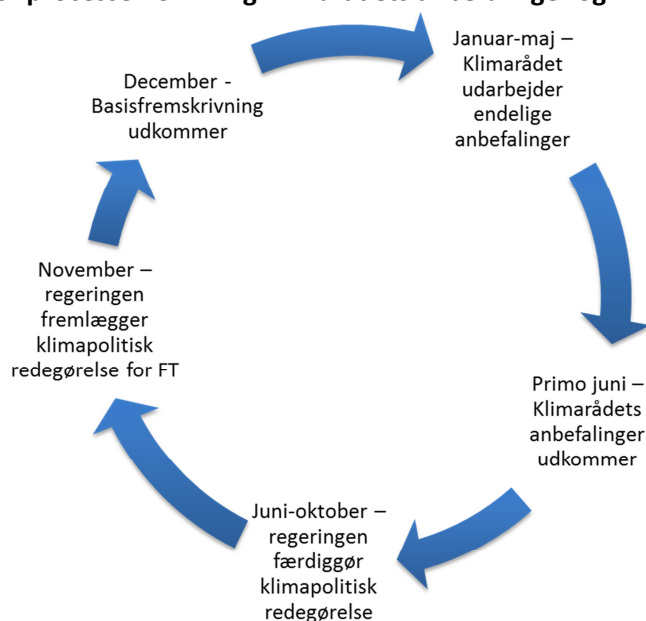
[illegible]

Januar-maj – Klimarådet udarbejder endelige anbefalinger

Primo juni – Klimarådets anbefalinger udkommer

Juni-oktober – regeringen færdiggør klimapolitisk redegørelse

November – regeringen fremlægger klimapolitisk redegørelse for FT

December - Basisfremskrivning udkommer